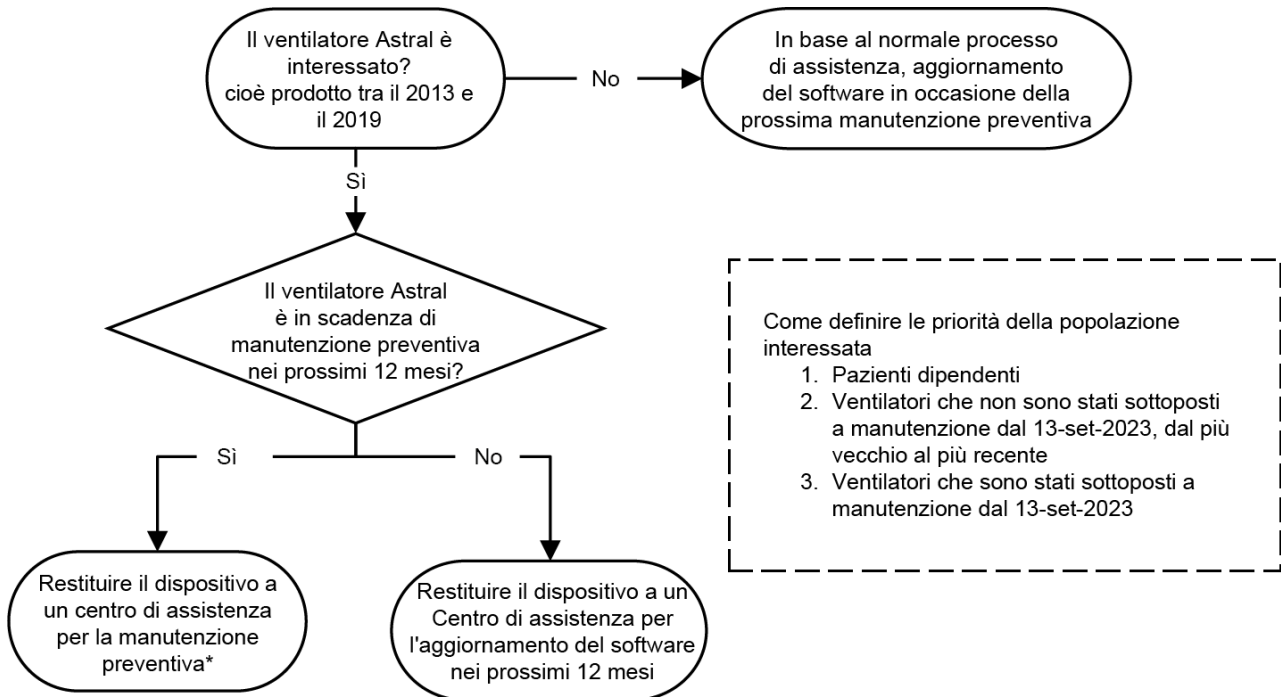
Il ventilatore Astral è interessato? cioè prodotto tra il 2013 e il 2019

No

In base al normale processo di assistenza, aggiornamento del software in occasione della prossima manutenzione preventiva

Sì

Il ventilatore Astral è in scadenza di manutenzione preventiva nei prossimi 12 mesi?

Sì

No

Restituire il dispositivo a un centro di assistenza per la manutenzione preventiva*

Restituire il dispositivo a un Centro di assistenza per l'aggiornamento del software nei prossimi 12 mesi

Come definire le priorità della popolazione interessata
1. Pazienti dipendenti
2. Ventilatori che non sono stati sottoposti a manutenzione dal 13-set-2023, dal più vecchio al più recente
3. Ventilatori che sono stati sottoposti a manutenzione dal 13-set-2023